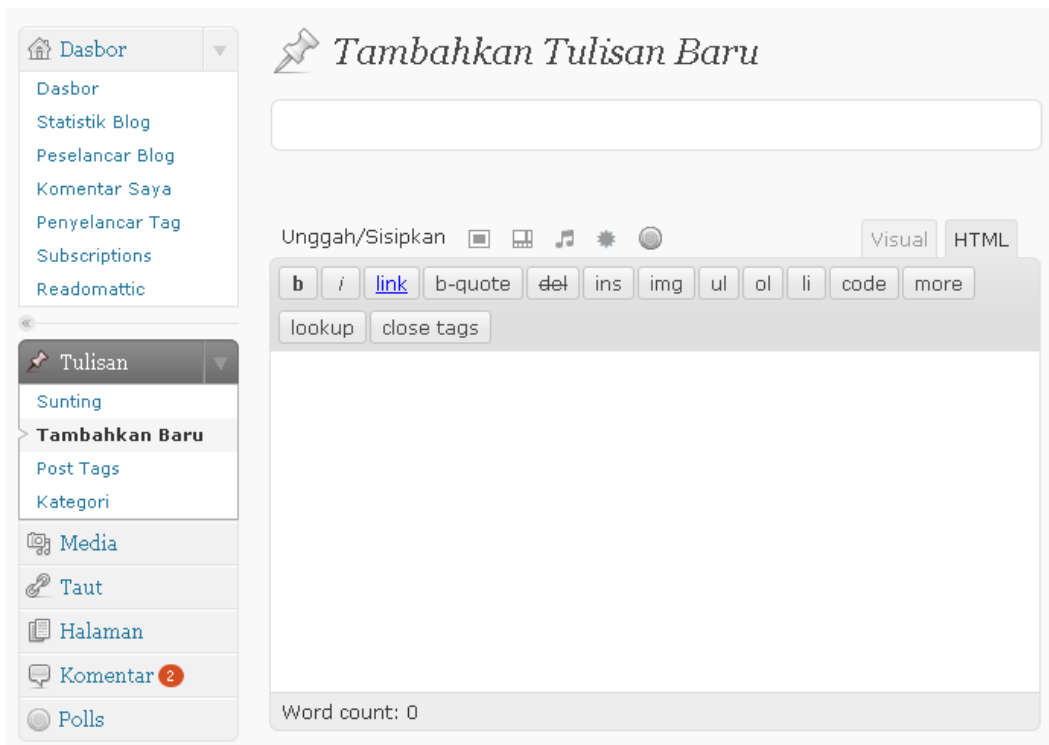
Dasbor
Dasbor
Statistik Blog
Peselancar Blog
Komentar Saya
Penyelancar Tag
Subscriptions
Readomattic

Tulisan
Sunting
Tambahkan Baru
Post Tags
Kategori
Media
Taut
Halaman
Komentar 2
Polls

Tambahkan Tulisan Baru

Unggah/Sisipkan

Visual HTML

b i link b-quote del ins img ul ol li code more lookup close tags

Word count: 0